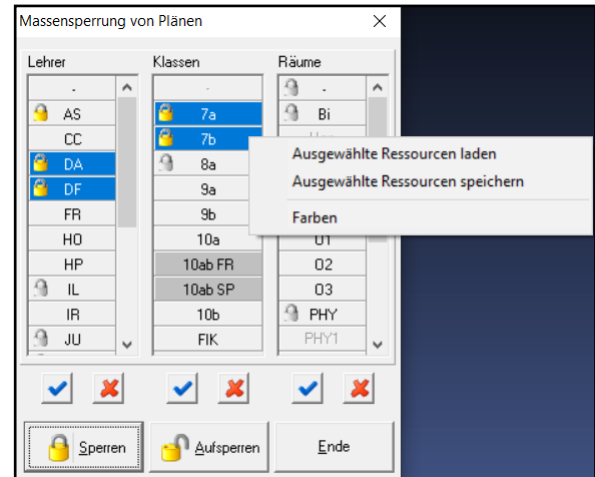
Massensperrung von Plänen

Lehrer
-
AS
CC
DA
DF
FR
HO
HP
IL
IR
JU

Klassen
-
7a
7b
8a
9a
9b
10a
10ab FR
10ab SP
10b
FIK

Räume
-
Bi
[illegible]
O1
O2
O3
PHY
PHY1

Ausgewählte Ressourcen laden
Ausgewählte Ressourcen speichern
Farben

Sperren
Aufsperren
Ende